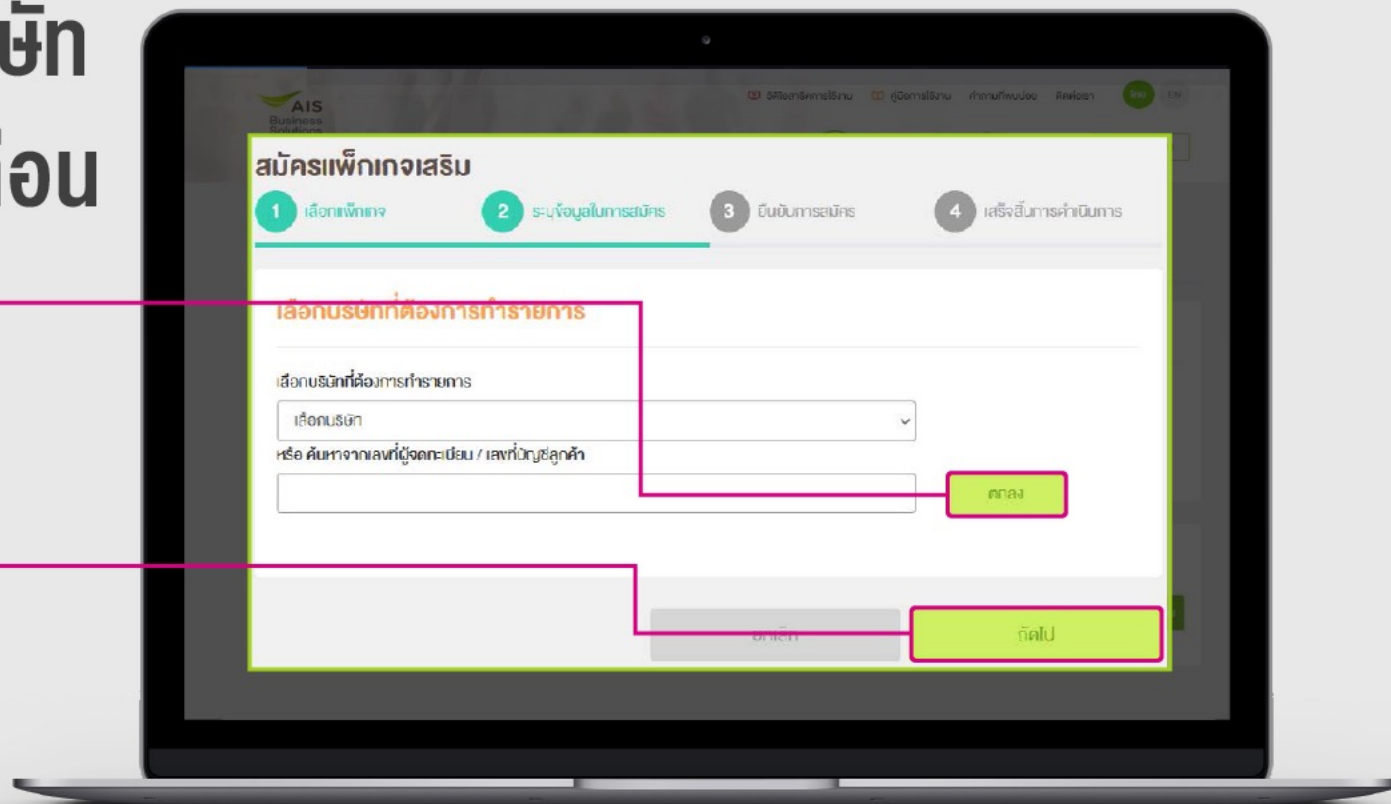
ษัท
ือน

AIS Business Solutions

สมัครแพ็กเกจเสริม

1 เลือกแพ็กเกจ
2 ระบุข้อมูลในการสมัคร
3 ยืนยันการสมัคร
4 เสร็จสิ้นการดำเนินการ

เลือกบริษัทที่ต้องการทำรายการ

เลือกบริษัทที่ต้องการทำรายการ

เลือกบริษัท

หรือ ค้นหาจากเลขที่ผู้จดทะเบียน / เลขที่บัญชีลูกค้า

ตกลง

ยกเลิก

ถัดไป